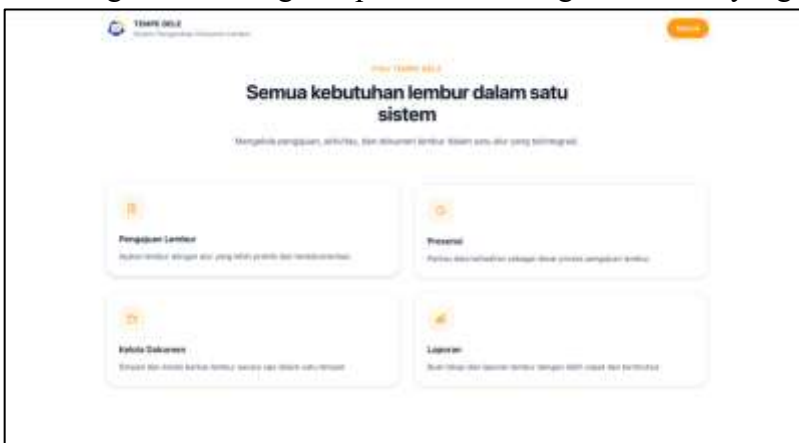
TEMPE DELE
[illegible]

Masuk

FITUR TEMPE DELE

Semua kebutuhan lembur dalam satu sistem

Mengelola pengajuan, aktivitas, dan dokumen lembur dalam satu alur yang terintegrasi.

Pengajuan Lembur
Ajukan lembur dengan alur yang lebih praktis dan terdokumentasi.

Presensi
Pantau data kehadiran sebagai dasar proses pengajuan lembur.

Kelola Dokumen
Simpan dan kelola berkas lembur secara rapi dalam satu tempat.

Laporan
Buat rekap dan laporan lembur dengan lebih cepat dan terstruktur.